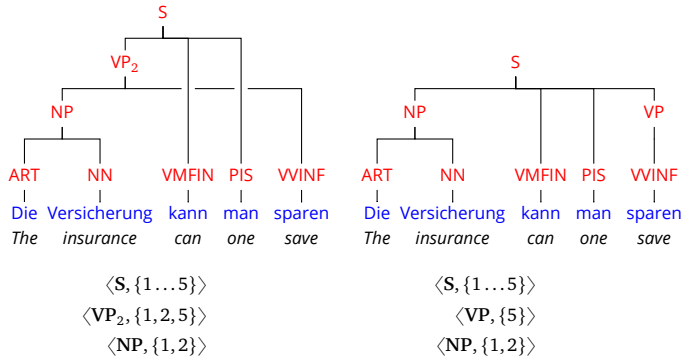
S
VP$_2$
NP
ART NN VMFIN PIS VVINF
Die Versicherung kann man sparen
*The* *insurance* *can* *one* *save*

S
NP VP
ART NN VMFIN PIS VVINF
Die Versicherung kann man sparen
*The* *insurance* *can* *one* *save*

$\langle \mathbf{S}, \{1 \ldots 5\} \rangle$
$\langle \mathbf{VP}_2, \{1, 2, 5\} \rangle$
$\langle \mathbf{NP}, \{1, 2\} \rangle$

$\langle \mathbf{S}, \{1 \ldots 5\} \rangle$
$\langle \mathbf{VP}, \{5\} \rangle$
$\langle \mathbf{NP}, \{1, 2\} \rangle$